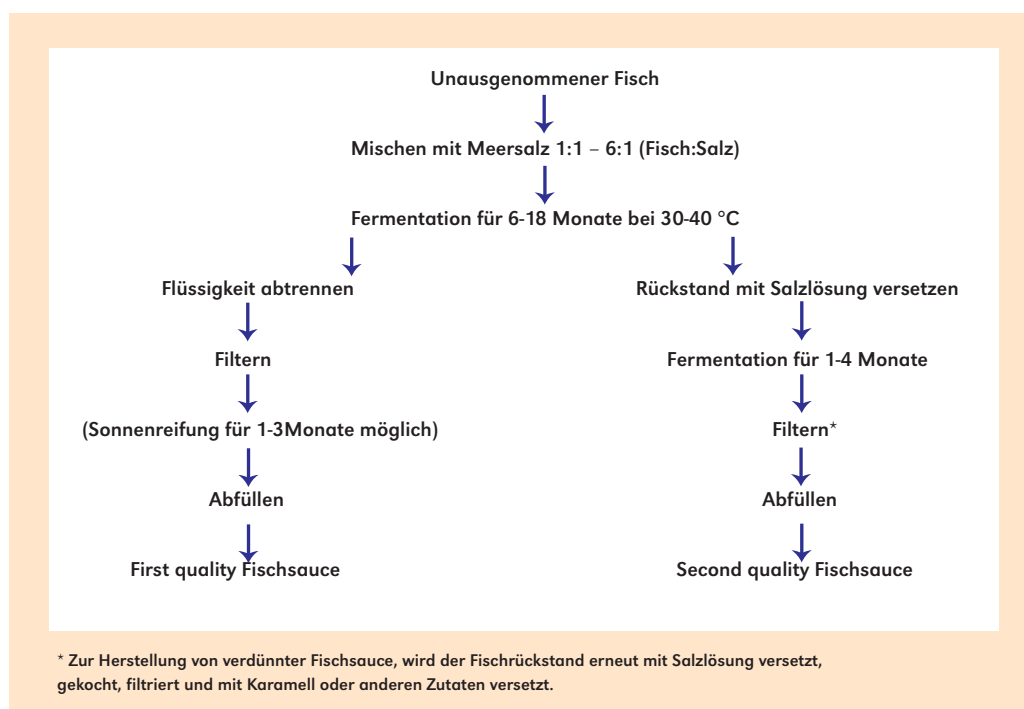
Unausgenommener Fisch

Mischen mit Meersalz 1:1 – 6:1 (Fisch:Salz)

Fermentation für 6-18 Monate bei 30-40 °C

Flüssigkeit abtrennen

Filtern

(Sonnenreifung für 1-3Monate möglich)

Abfüllen

First quality Fischsauce

Rückstand mit Salzlösung versetzen

Fermentation für 1-4 Monate

Filtern*

Abfüllen

Second quality Fischsauce

* Zur Herstellung von verdünnter Fischsauce, wird der Fischrückstand erneut mit Salzlösung versetzt, gekocht, filtriert und mit Karamell oder anderen Zutaten versetzt.